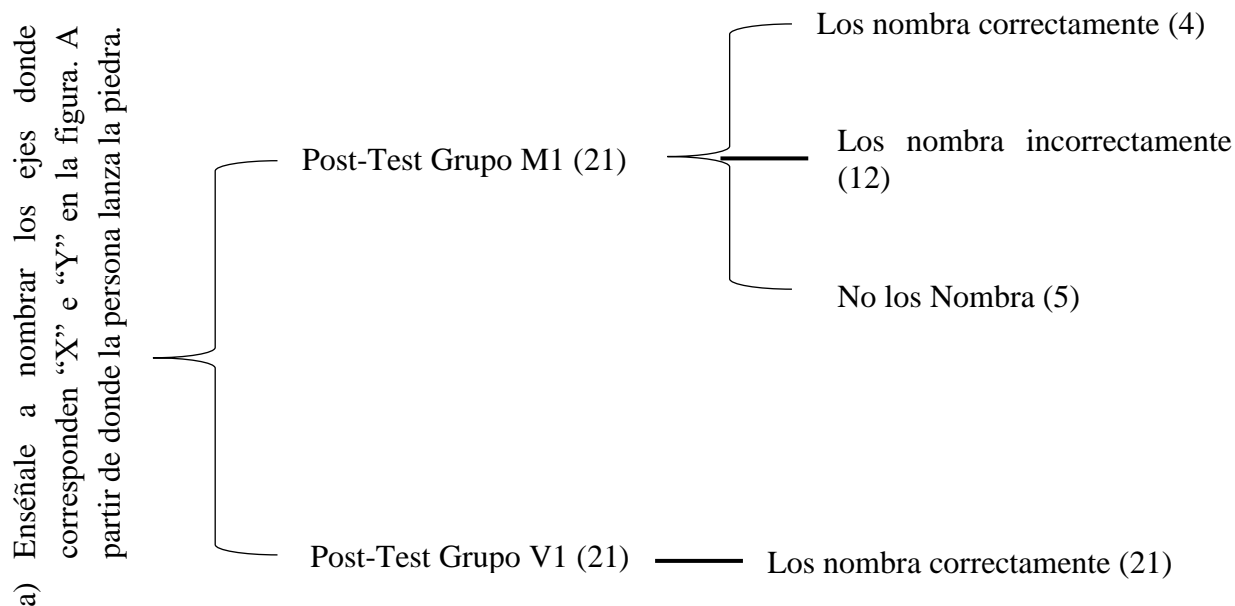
a) Enséñale a nombrar los ejes donde corresponden “X” e “Y” en la figura. A partir de donde la persona lanza la piedra.

Post-Test Grupo M1 (21)

Los nombra correctamente (4)

Los nombra incorrectamente (12)

No los Nombra (5)

Post-Test Grupo V1 (21)

Los nombra correctamente (21)